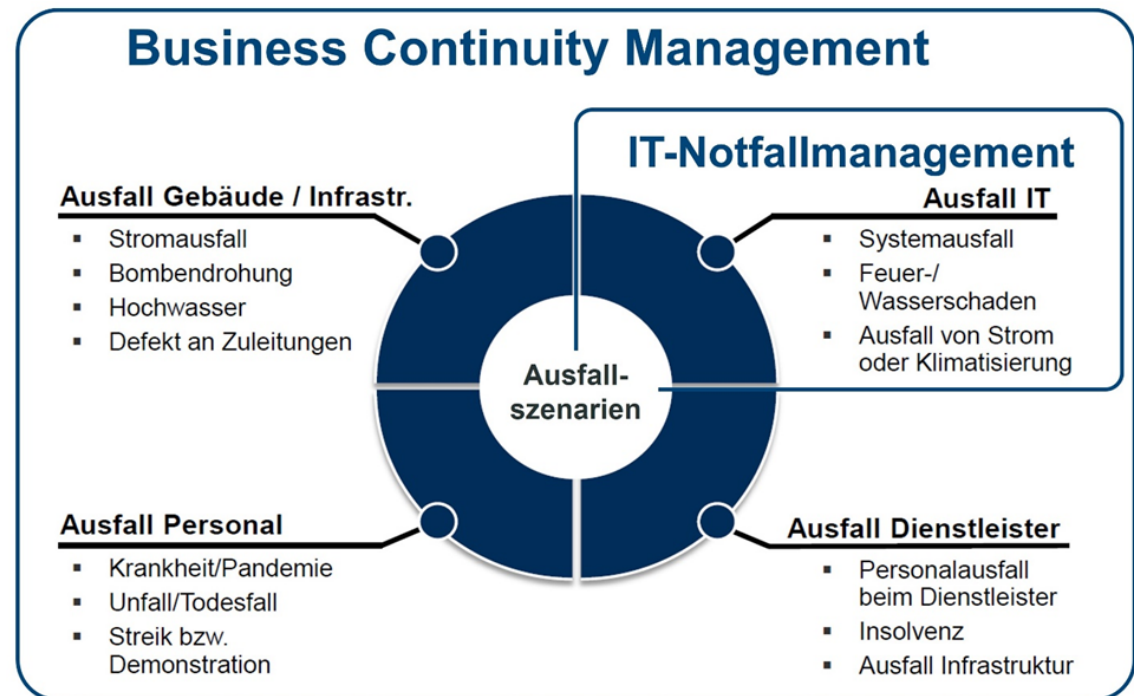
Business Continuity Management

IT-Notfallmanagement

Ausfall Gebäude / Infrastr.
- Stromausfall
- Bombendrohung
- Hochwasser
- Defekt an Zuleitungen

Ausfall IT
- Systemausfall
- Feuer-/ Wasserschaden
- Ausfall von Strom oder Klimatisierung

Ausfall-szenarien

Ausfall Personal
- Krankheit/Pandemie
- Unfall/Todesfall
- Streik bzw. Demonstration

Ausfall Dienstleister
- Personalausfall beim Dienstleister
- Insolvenz
- Ausfall Infrastruktur